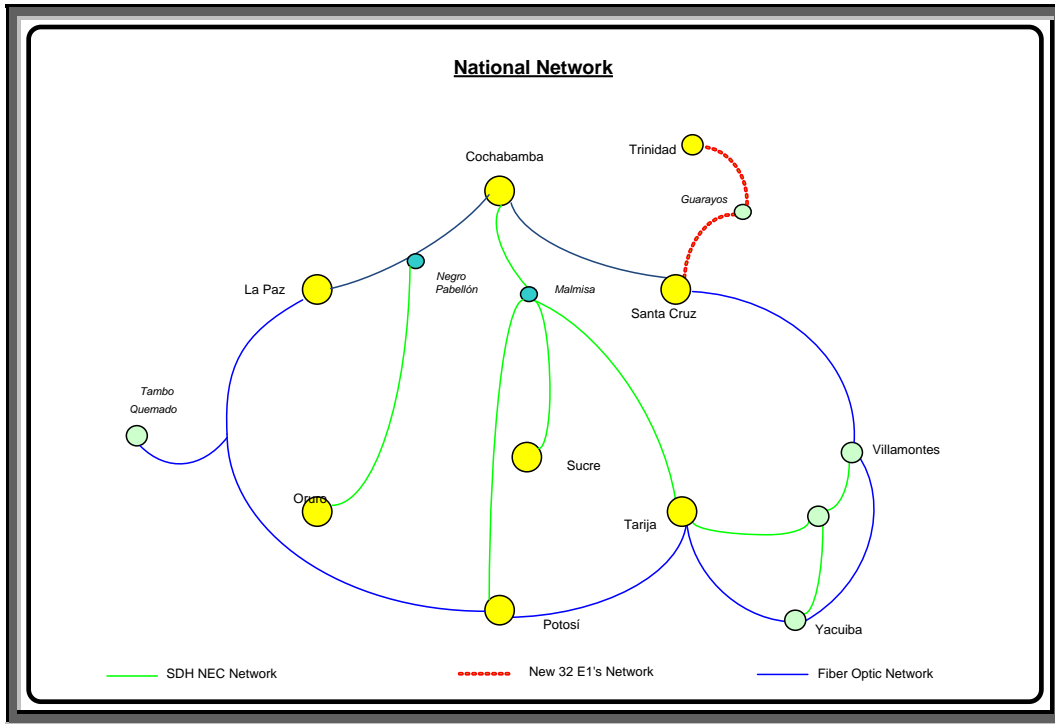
National Network

Cochabamba

Trinidad

Guarayos

Negro Pabellón

Malmisa

La Paz

Santa Cruz

Tambo Quemado

Villamontes

Sucre

Oruro

Tarija

Potosí

Yacuiba

SDH NEC Network

New 32 E1's Network

Fiber Optic Network